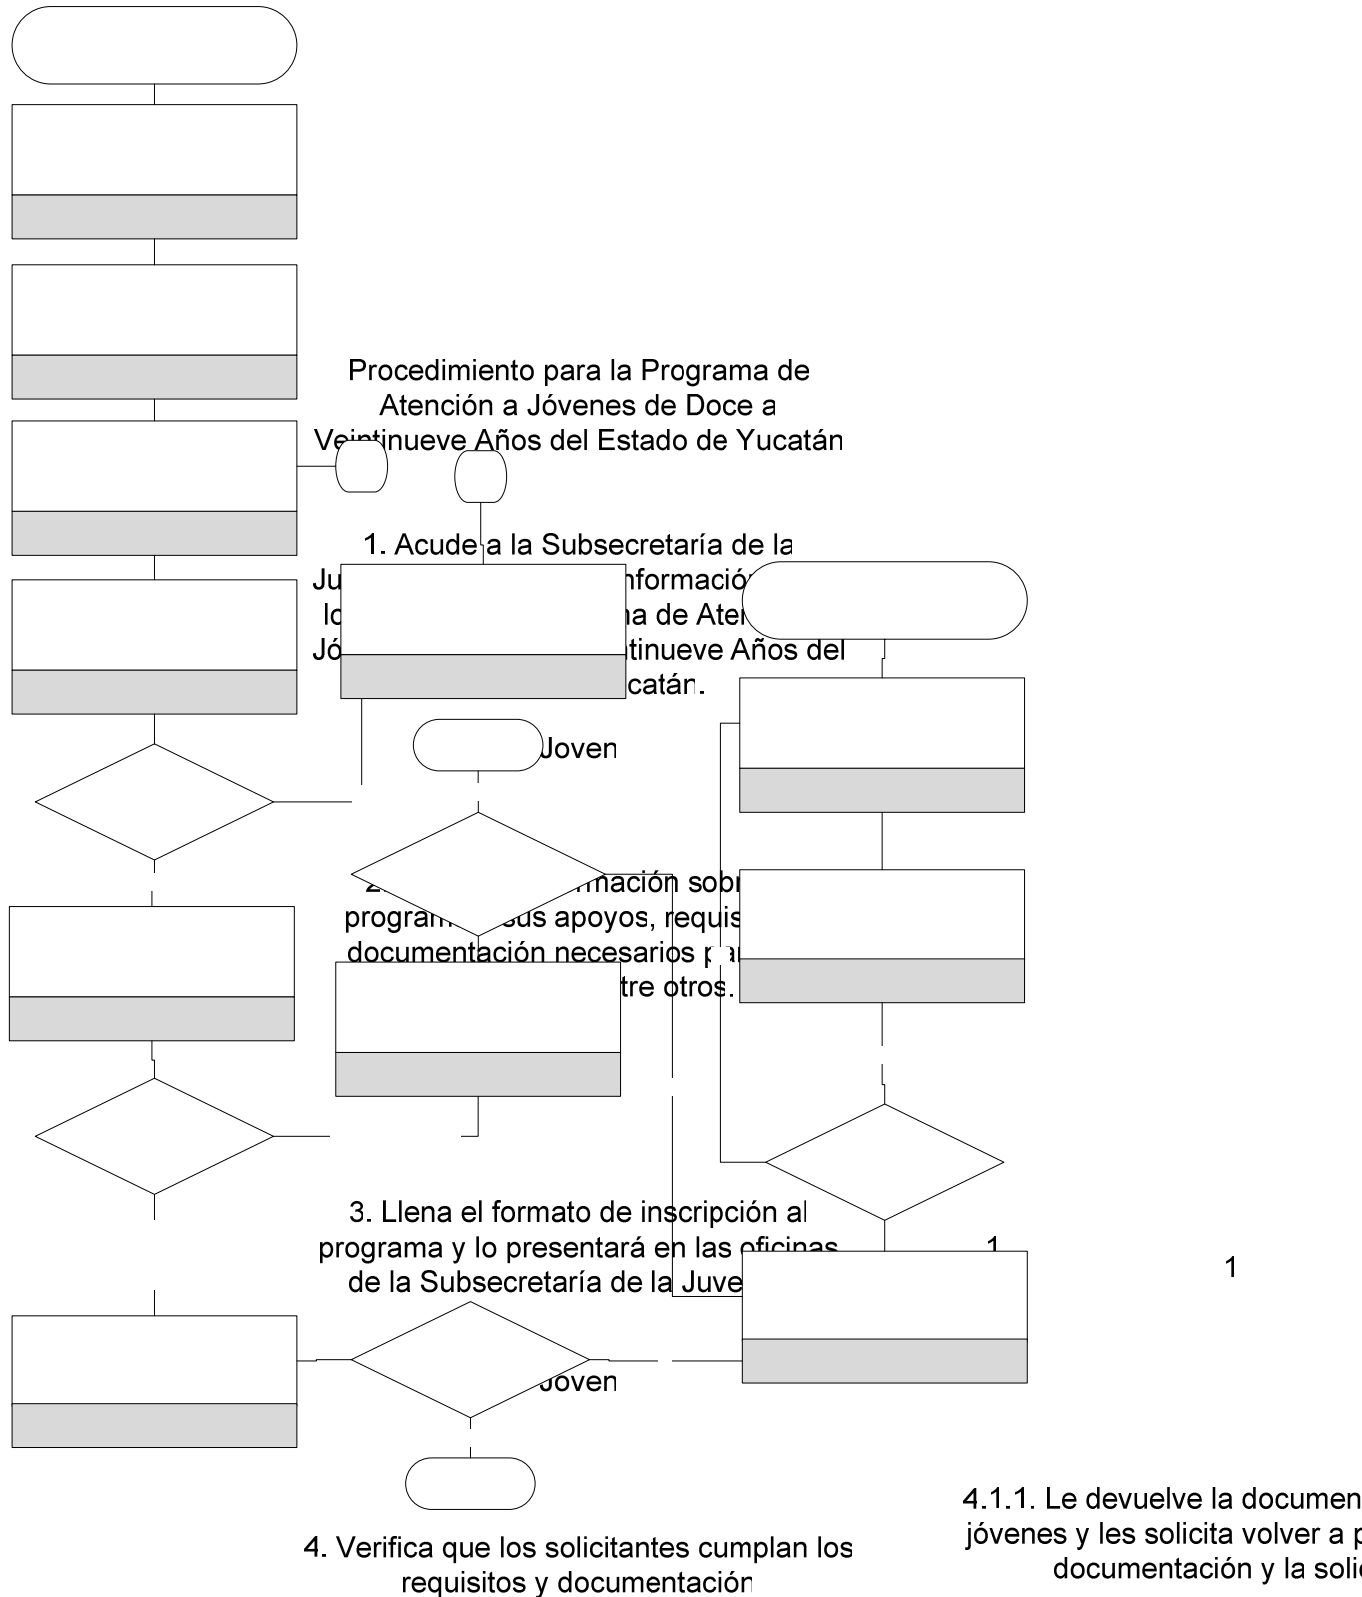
Procedimiento para la Programa de Atención a Jóvenes de Doce a Veintinueve Años del Estado de Yucatán

1. Acude a la Subsecretaría de la Ju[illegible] información lo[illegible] na de Aten Jó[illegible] tinueve Años del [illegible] catán.

Joven

2. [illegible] mación sobr program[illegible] sus apoyos, requis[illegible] documentación necesarios p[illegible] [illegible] tre otros.

3. Llena el formato de inscripción al programa y lo presentará en las oficinas de la Subsecretaría de la Juve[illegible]

1

1

Joven

4. Verifica que los solicitantes cumplan los requisitos y documentación

4.1.1. Le devuelve la documen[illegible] jóvenes y les solicita volver a p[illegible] documentación y la soli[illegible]